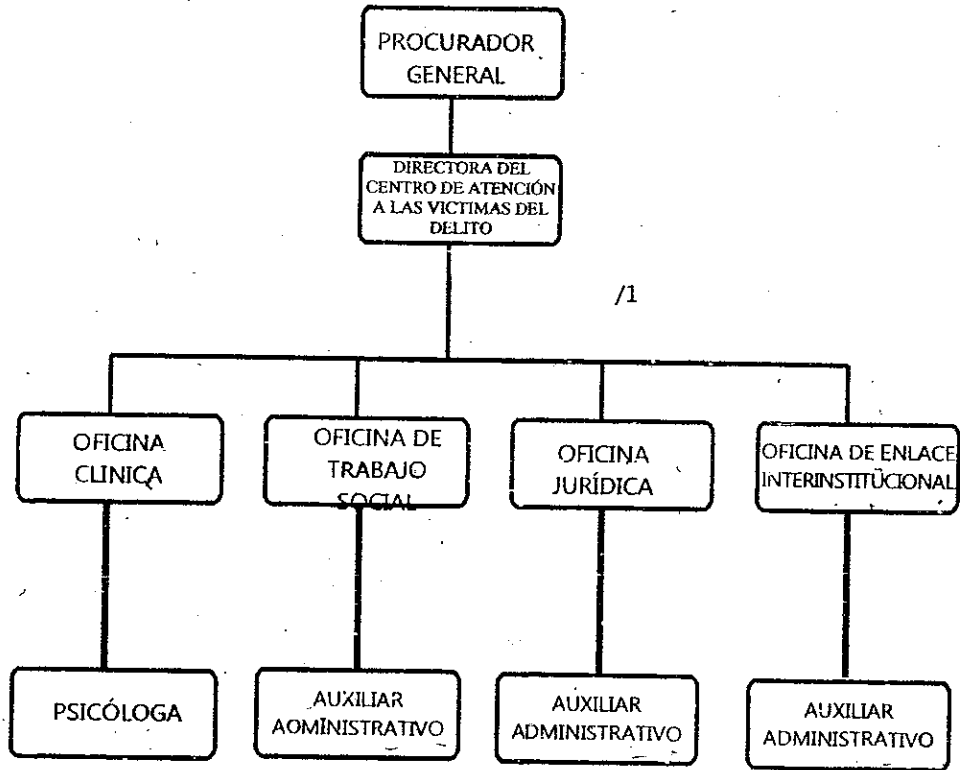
PROCURADOR GENERAL

DIRECTORA DEL CENTRO DE ATENCIÓN A LAS VICTIMAS DEL DELITO

/1

OFICINA CLINICA

OFICINA DE TRABAJO SOCIAL

OFICINA JURÍDICA

OFICINA DE ENLACE INTERINSTITÚCIONAL

PSICÓLOGA

AUXILIAR AOMINISTRATIVO

AUXILIAR ADMINISTRATIVO

AUXILIAR ADMINISTRATIVO